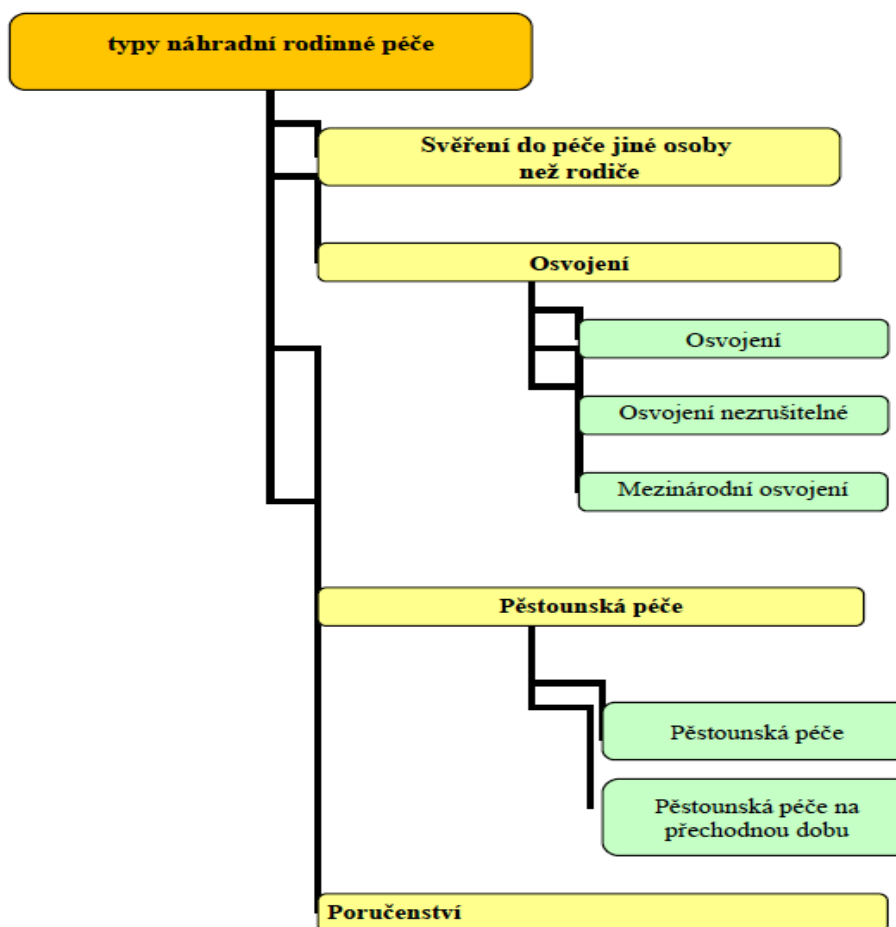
typy náhradní rodinné péče

Svěření do péče jiné osoby než rodiče

Osvojení

Osvojení

Osvojení nezrušitelné

Mezinárodní osvojení

Pěstounská péče

Pěstounská péče

Pěstounská péče na přechodnou dobu

Poručenství